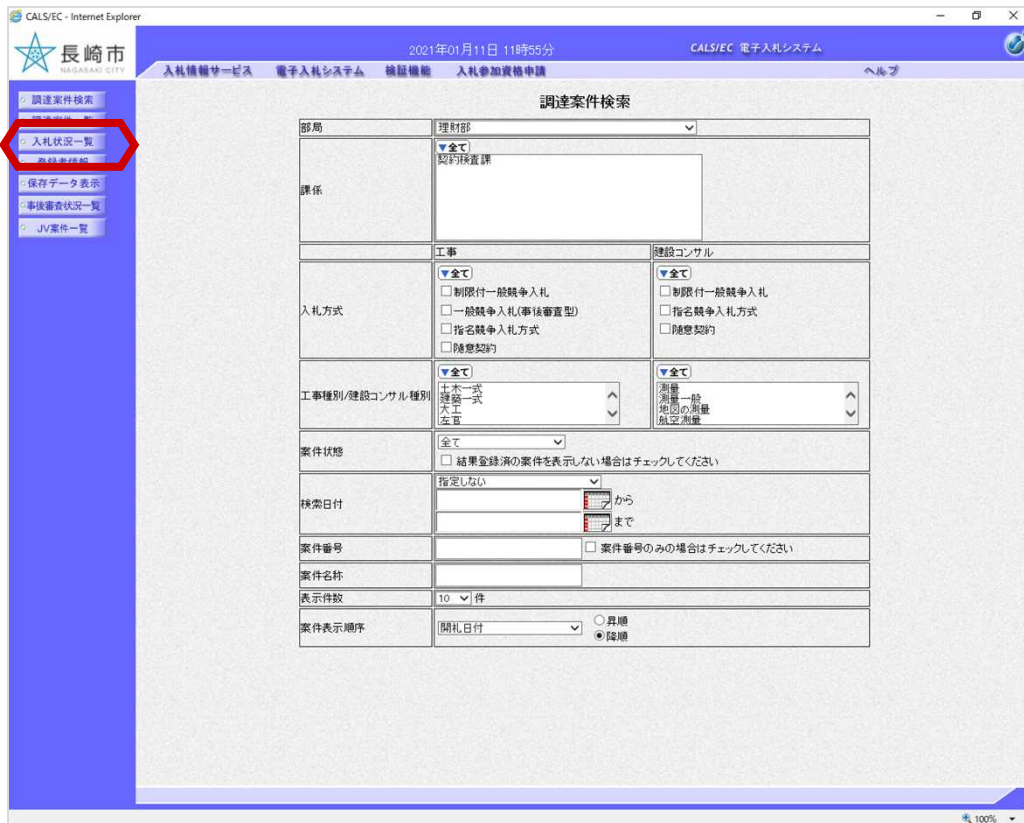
CALS/EC - Internet Explorer

長崎市
NAGASAKI CITY

2021年01月11日 11時55分
CALS/EC 電子入札システム

入札情報サービス　電子入札システム　検証機能　入札参加資格申請　ヘルプ

調達案件検索
調達案件一覧
入札状況一覧
登録者情報
保存データ表示
事後審査状況一覧
JV案件一覧

調達案件検索

| 部局 | 理財部 | |
|---|---|---|
| 課係 | ▼全て 契約検査課 | |
| | 工事 | 建設コンサル |
| 入札方式 | ▼全て □制限付一般競争入札 □一般競争入札(事後審査型) □指名競争入札方式 □随意契約 | ▼全て □制限付一般競争入札 □指名競争入札方式 □随意契約 |
| 工事種別/建設コンサル種別 | ▼全て 土木一式 建築一式 大工 左官 | ▼全て 測量 測量一般 地図の測量 航空測量 |
| 案件状態 | 全て □ 結果登録済の案件を表示しない場合はチェックしてください | |
| 検索日付 | 指定しない から まで | |
| 案件番号 | □ 案件番号のみの場合はチェックしてください | |
| 案件名称 | | |
| 表示件数 | 10 件 | |
| 案件表示順序 | 開札日付 ○昇順 ◉降順 | |

100%